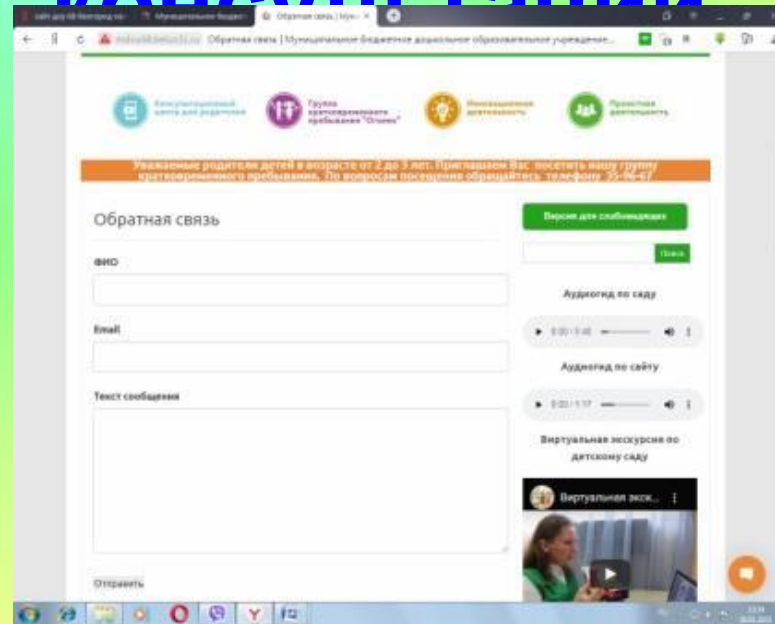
Обратная связь | Муни

Обратная связь | Муниципальное бюджетное дошкольное образовательное учреждение...

Консультационный центр для родителей

Группа кратковременного пребывания "Огонек"

Инновационная деятельность

Проектная деятельность

Уважаемые родители детей в возрасте от 2 до 3 лет. Приглашаем Вас посетить нашу группу кратковременного пребывания. По вопросам посещения обращайтесь телефону 35-96-67

Обратная связь

ФИО

Email

Текст сообщения

Отправить

Версия для слабовидящих

Поиск

Аудиогид по саду

0:00 / 5:45

Аудиогид по сайту

0:00 / 1:17

Виртуальная экскурсия по детскому саду

Виртуальная экск...